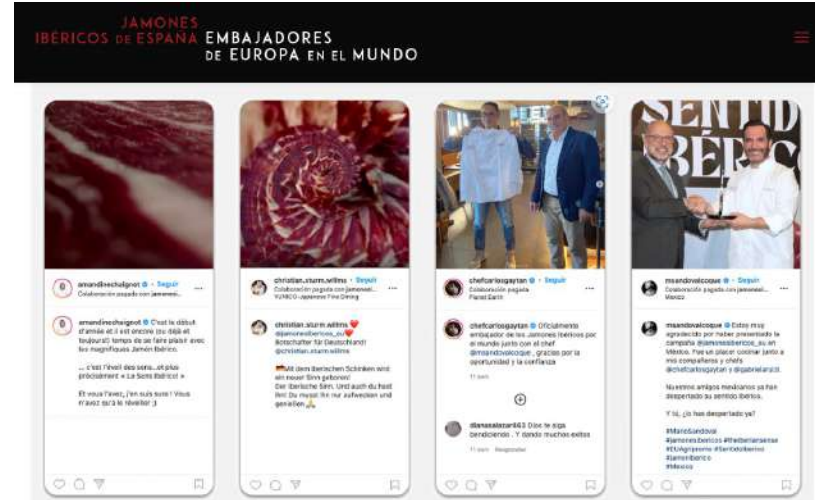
JAMONES IBÉRICOS DE ESPAÑA EMBAJADORES DE EUROPA EN EL MUNDO

amandinechaignot • Seguir
Colaboración pagada con jamonesi...

amandinechaignot C'est le début d'année et il est encore (ou déjà et toujours!) temps de se faire plaisir avec les magnifiques Jamón Ibérico.

... c'est l'éveil des sens...et plus précisément « Le Sens Ibérico »

Et vous l'avez-vous, j'en suis sûre ! Vous n'avez qu'à le réveiller ;)

christian.sturm.willms • Seguir
Colaboración pagada con jamonesi...
YUNICO - Japanese Fine Dining

christian.sturm.willms
@jamonesibericos_eu
Botschafter für Deutschland!
@christian.sturm.willms

Mit dem iberischen Schinken wird ein neuer Sinn geboren!
Der Iberische Sinn. Und auch du hast ihn! Du musst ihn nur aufwecken und genießen

chefcarlosgaytan • Seguir
Colaboración pagada
Planet Earth

chefcarlosgaytan Oficialmente embajador de los Jamones Ibéricos por el mundo junto con el chef @msandovalcoque , gracias por la oportunidad y la confianza

11 sem.

dianasalazar463 Dios te siga bendiciendo . Y dando muchos exitos
11 sem. Responder

msandovalcoque • Seguir
Colaboración pagada con jamonesi...
Mexico

msandovalcoque Estoy muy agradecido por haber presentado la campaña @jamonesibericos_eu en México. Fue un placer cocinar junto a mis compañeros y chefs @chefcarlosgaytan y @gabrielarizzi.

Nuestros amigos mexicanos ya han despertado su sentido ibérico.

Y tú, ¿lo has despertado ya?

#MarioSandoval #jamonesibericos #theiberiansense #EUAgriqueme #Sentidoiberico #jamoniberico #Mexico

SENTIDO IBÉRICO